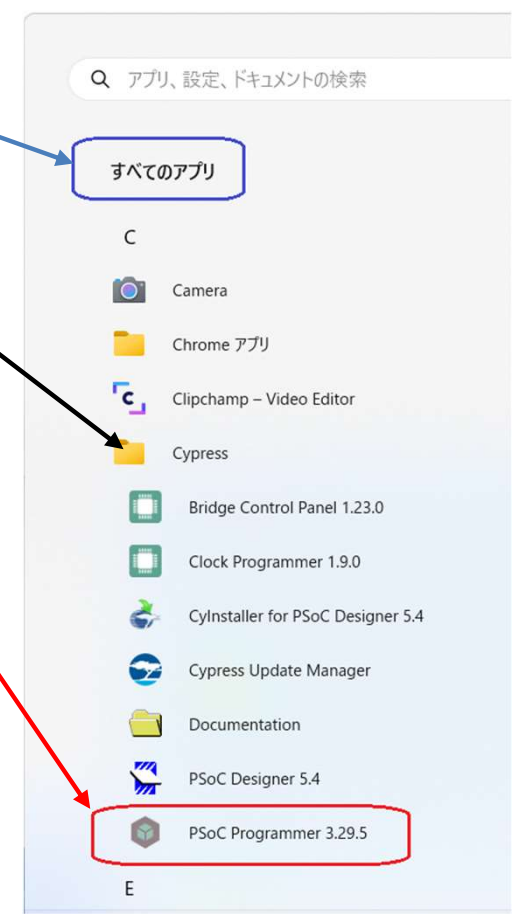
アプリ、設定、ドキュメントの検索

すべてのアプリ

C

Camera

Chrome アプリ

Clipchamp – Video Editor

Cypress

Bridge Control Panel 1.23.0

Clock Programmer 1.9.0

CyInstaller for PSoC Designer 5.4

Cypress Update Manager

Documentation

PSoC Designer 5.4

PSoC Programmer 3.29.5

E